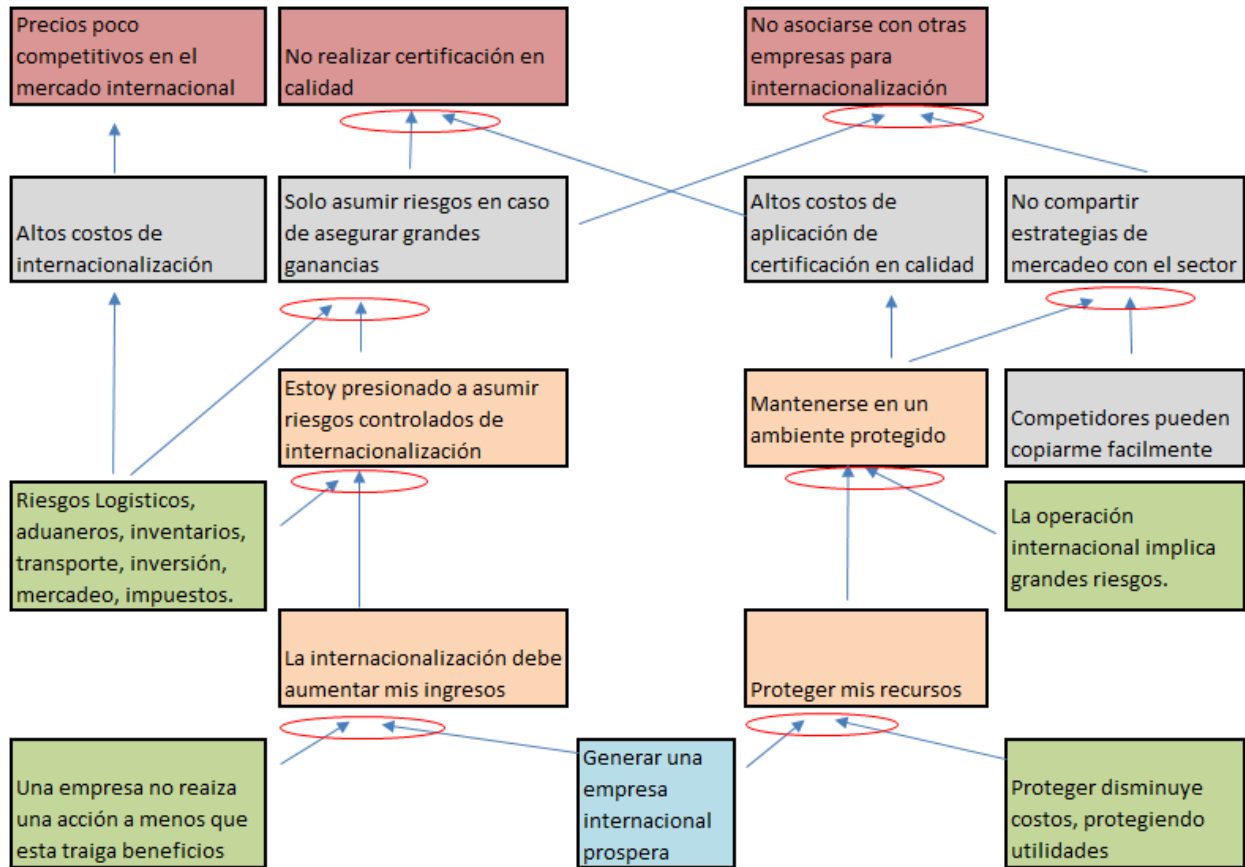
Precios poco competitivos en el mercado internacional

No realizar certificación en calidad

No asociarse con otras empresas para internacionalización

Altos costos de internacionalización

Solo asumir riesgos en caso de asegurar grandes ganancias

Altos costos de aplicación de certificación en calidad

No compartir estrategias de mercadeo con el sector

Estoy presionado a asumir riesgos controlados de internacionalización

Mantenerse en un ambiente protegido

Competidores pueden copiarme facilmente

Riesgos Logisticos, aduaneros, inventarios, transporte, inversión, mercadeo, impuestos.

La operación internacional implica grandes riesgos.

La internacionalización debe aumentar mis ingresos

Proteger mis recursos

Una empresa no reaiza una acción a menos que esta traiga beneficios

Generar una empresa internacional prospera

Proteger disminuye costos, protegiendo utilidades